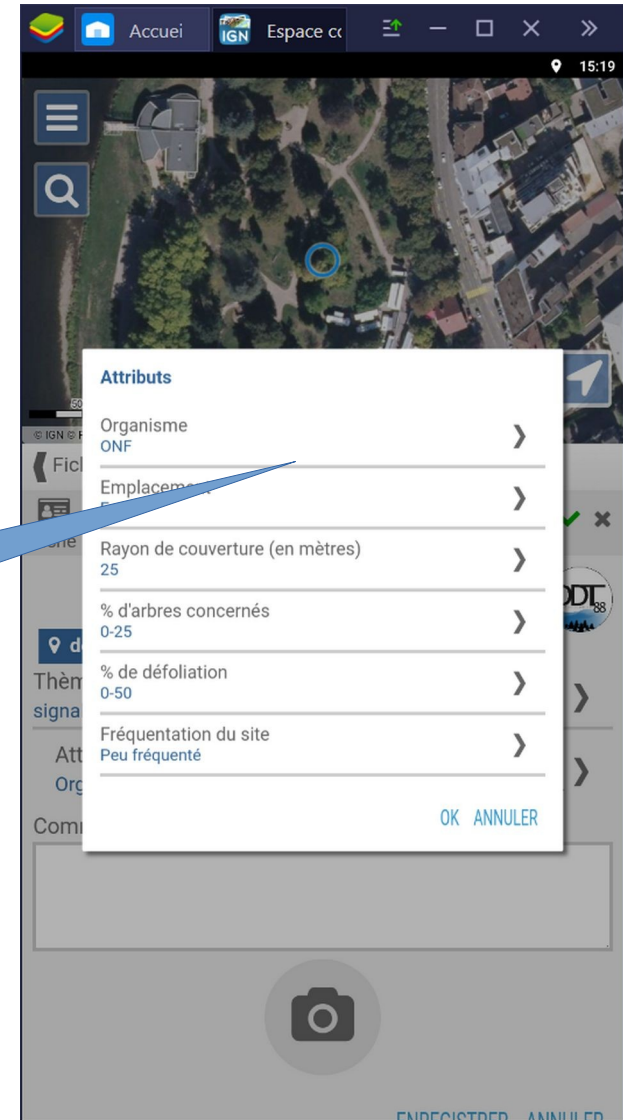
Accuei
IGN Espace co
15:19
50
© IGN © F
Fic
Thèm
signa
Att
Org
Comm
DDT 88

Attributs
Organisme
ONF
Emplacem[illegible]
Rayon de couverture (en mètres)
25
% d'arbres concernés
0-25
% de défoliation
0-50
Fréquentation du site
Peu fréquenté
OK ANNULER

ENREGISTRER ANNULER